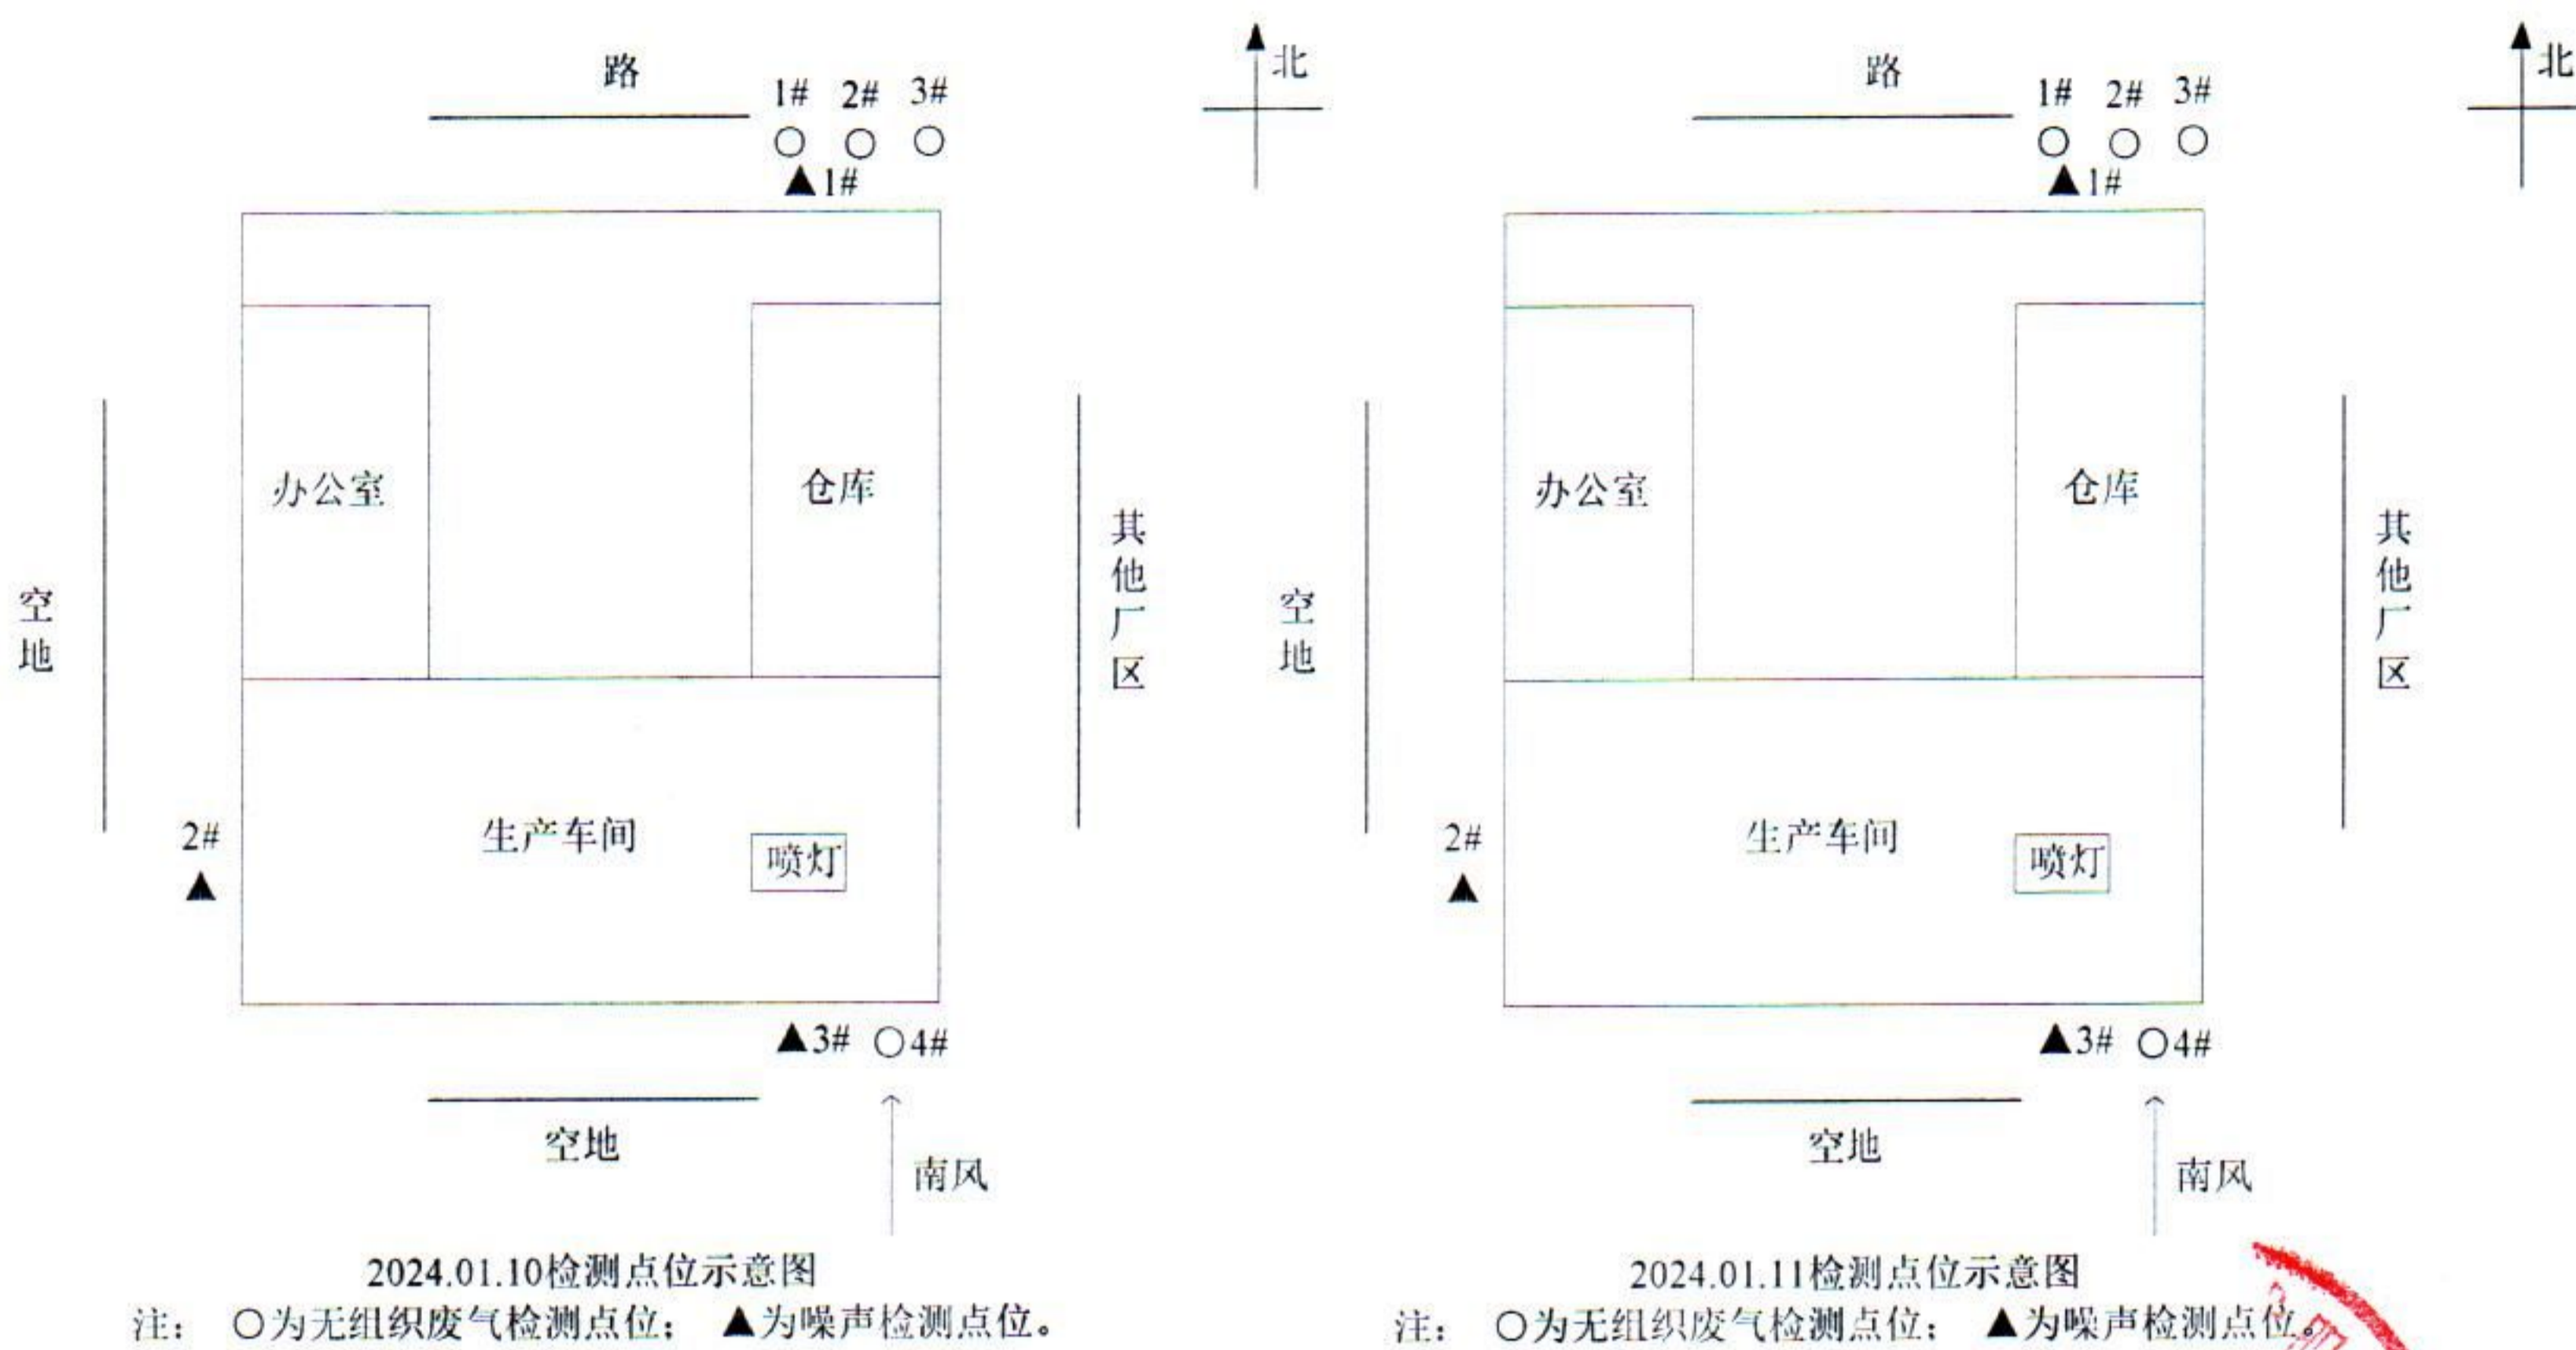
路

1# 2# 3#

○ ○ ○

▲1#

北

办公室

仓库

空地

其他厂区

生产车间

喷灯

2#
▲

▲3# ○4#

空地

南风

2024.01.10检测点位示意图

注： ○为无组织废气检测点位； ▲为噪声检测点位。

路

1# 2# 3#

○ ○ ○

▲1#

北

办公室

仓库

空地

其他厂区

生产车间

喷灯

2#
▲

▲3# ○4#

空地

南风

2024.01.11检测点位示意图

注： ○为无组织废气检测点位； ▲为噪声检测点位。